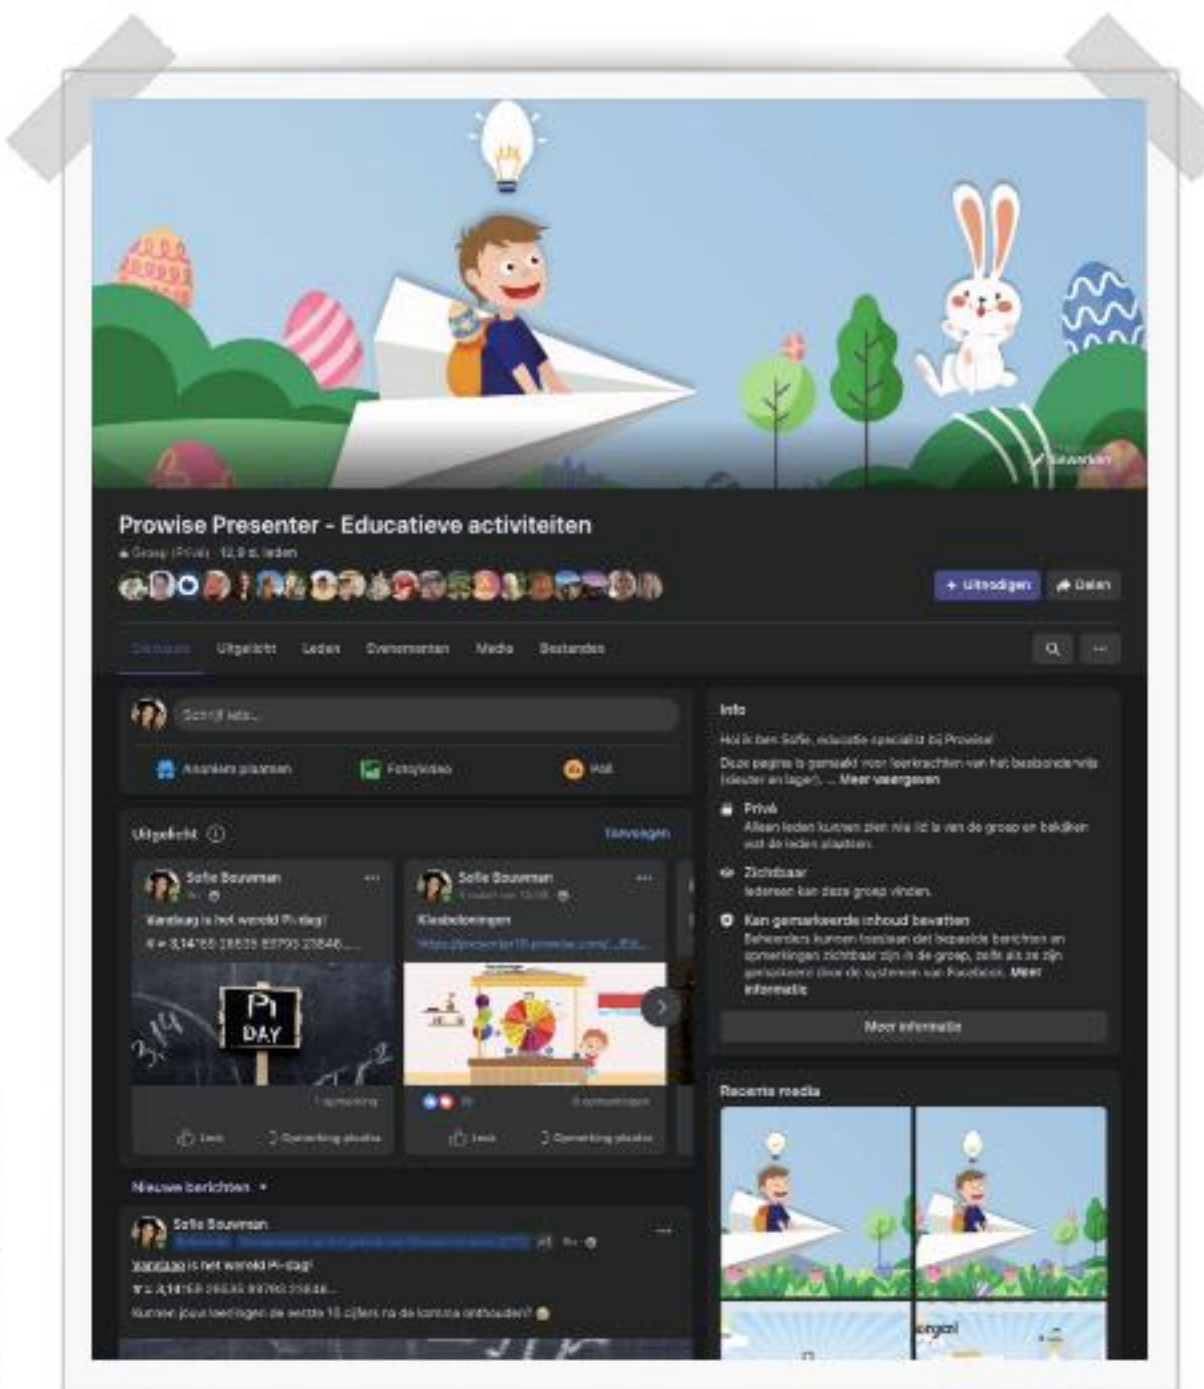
Bewerken

Prowise Presenter - Educatieve activiteiten

Groep (Privé) · 12,9 d. leden

+ Uitnodigen

Delen

Discussie Uitgelicht Leden Evenementen Media Bestanden

Schrijf iets...

Anoniem plaatsen

Foto/video

Poll

Uitgelicht

Toevoegen

Sofie Bouwman

Vandaag is het wereld Pi-dag!

π = 3,14159 26535 89793 23846.....

PI DAY

1 opmerking

Leuk

Opmerking plaatsen

Sofie Bouwman

Klasbeloningen

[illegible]

6 opmerkingen

Leuk

Opmerking plaatsen

Nieuwe berichten

Sofie Bouwman

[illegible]

Vandaag is het wereld Pi-dag!

π = 3,14159 26535 89793 23846...

Kunnen jouw leerlingen de eerste 10 cijfers na de komma onthouden?

Info

Hoi ik ben Sofie, educatie specialist bij Prowise!

Deze pagina is gemaakt voor leerkrachten van het basisonderwijs (kleuter en lager). ... Meer weergeven

Privé

Alleen leden kunnen zien wie lid is van de groep en bekijken wat de leden plaatsen.

Zichtbaar

Iedereen kan deze groep vinden.

Kan gemarkeerde inhoud bevatten

Beheerders kunnen toestaan dat bepaalde berichten en opmerkingen zichtbaar zijn in de groep, zelfs als ze zijn gemarkeerd door de systemen van Facebook. Meer informatie

Meer informatie

Recente media

orgen!